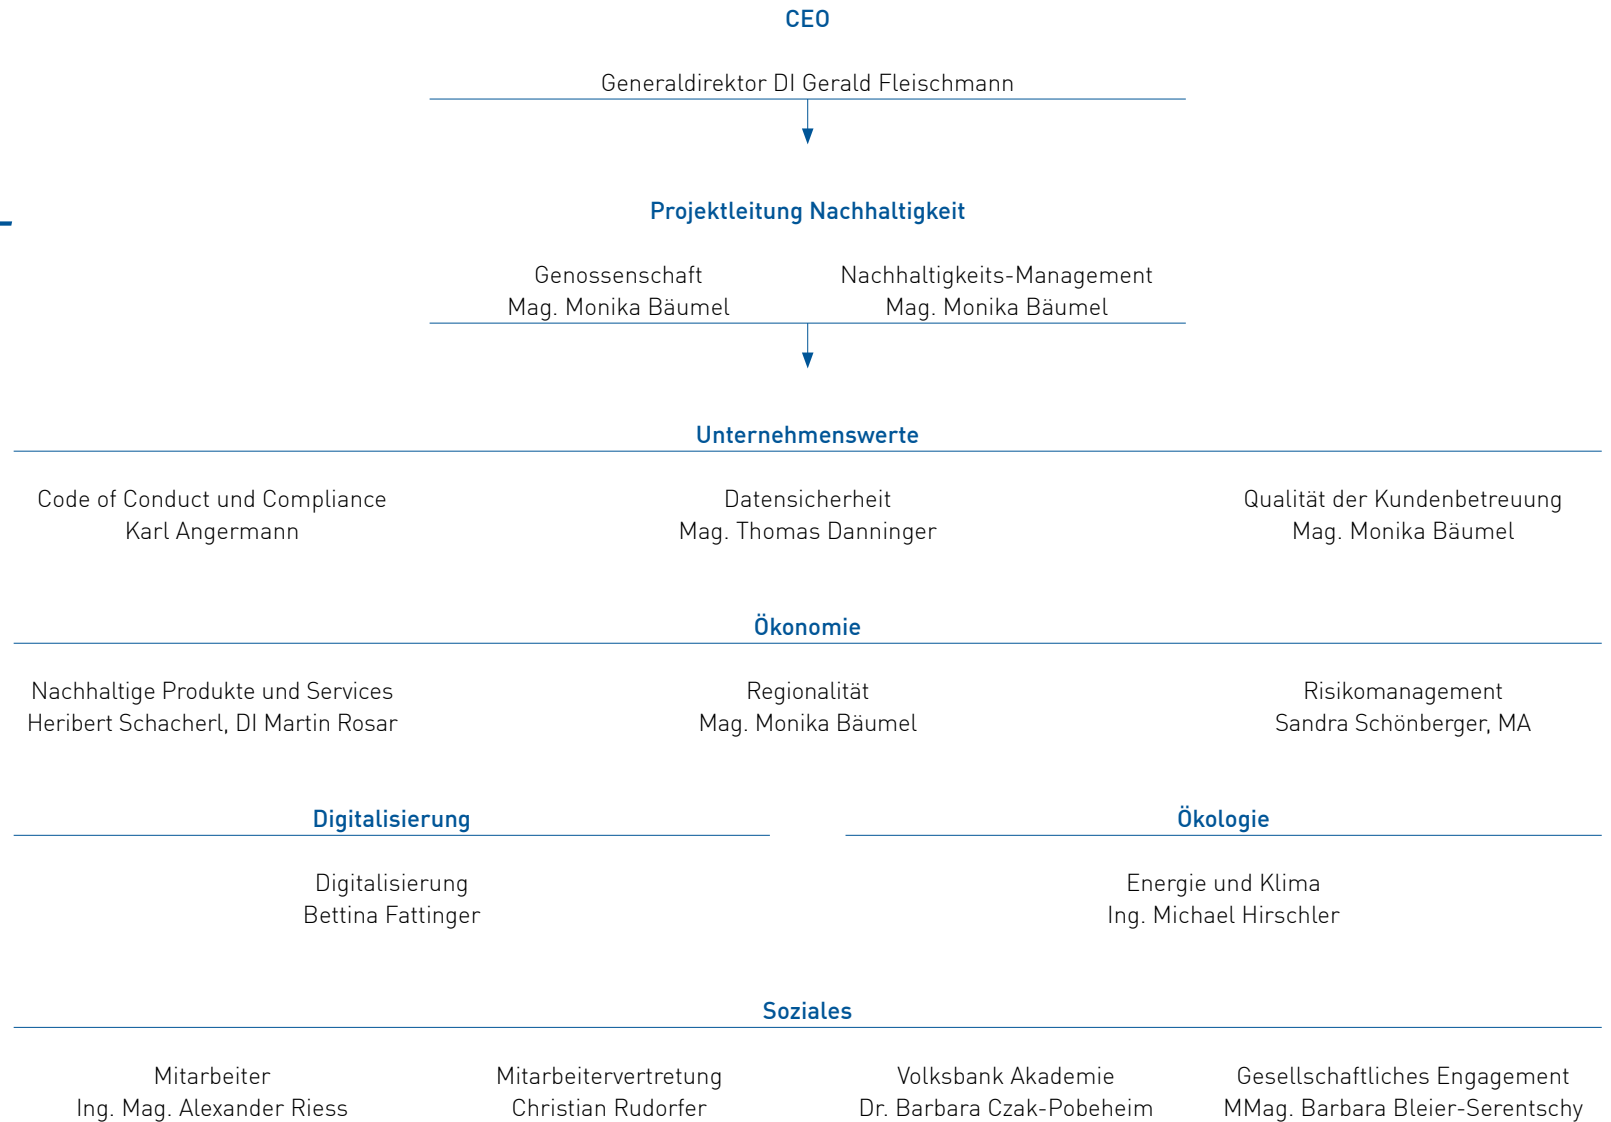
CEO

Generaldirektor DI Gerald Fleischmann

Projektleitung Nachhaltigkeit

Genossenschaft
Mag. Monika Bäumel

Nachhaltigkeits-Management
Mag. Monika Bäumel

Unternehmenswerte

Code of Conduct und Compliance
Karl Angermann

Datensicherheit
Mag. Thomas Danninger

Qualität der Kundenbetreuung
Mag. Monika Bäumel

Ökonomie

Nachhaltige Produkte und Services
Heribert Schacherl, DI Martin Rosar

Regionalität
Mag. Monika Bäumel

Risikomanagement
Sandra Schönberger, MA

Digitalisierung

Digitalisierung
Bettina Fattinger

Ökologie

Energie und Klima
Ing. Michael Hirschler

Soziales

Mitarbeiter
Ing. Mag. Alexander Riess

Mitarbeitervertretung
Christian Rudorfer

Volksbank Akademie
Dr. Barbara Czak-Pobeheim

Gesellschaftliches Engagement
MMag. Barbara Bleier-Serentschy